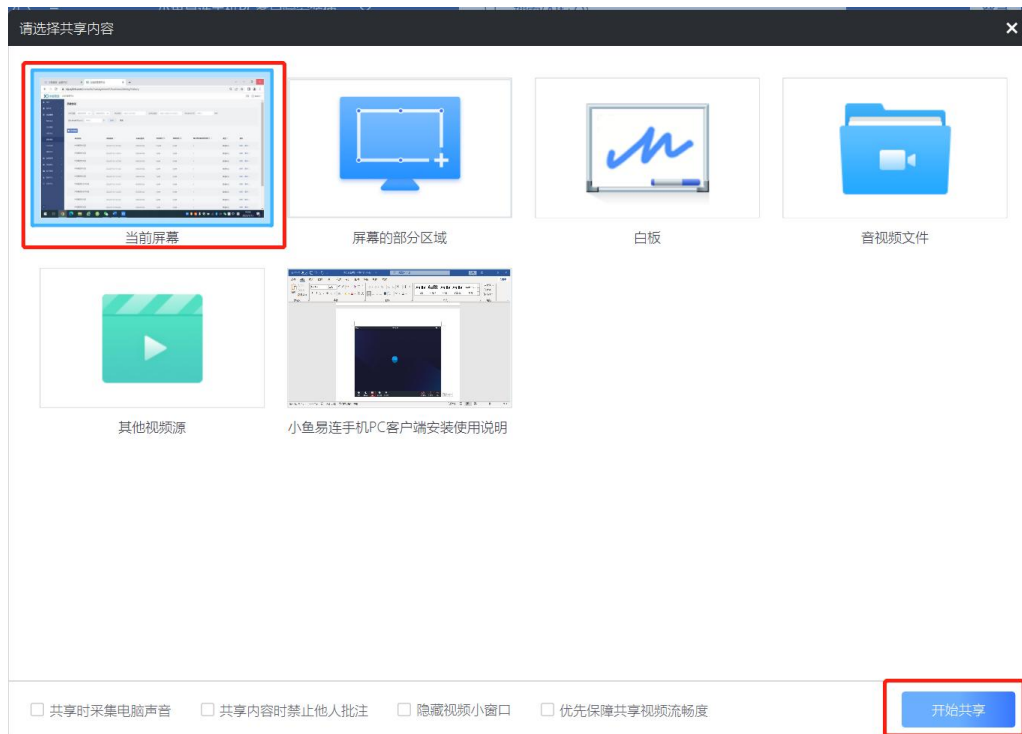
请选择共享内容

×

当前屏幕

屏幕的部分区域

白板

音视频文件

其他视频源

小鱼易连手机PC客户端安装使用说明

共享时采集电脑声音

共享内容时禁止他人批注

隐藏视频小窗口

优先保障共享视频流畅度

开始共享